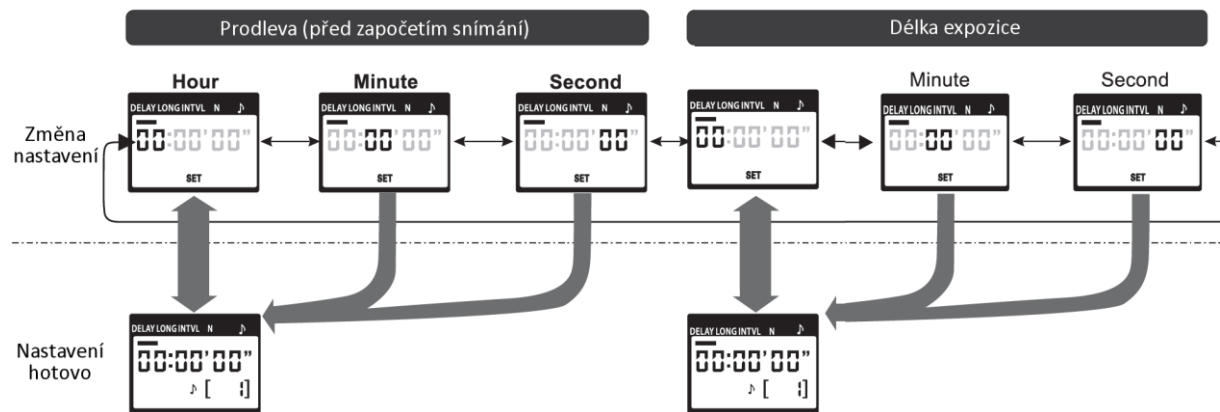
Prodleva (před započetím snímání)

Délka expozice

Hour

Minute

Second

Minute

Second

Změna nastavení

DELAY LONG INTVL N ♪
00:00'00"
SET

DELAY LONG INTVL N ♪
00:00'00"
SET

DELAY LONG INTVL N ♪
00:00'00"
SET

DELAY LONG INTVL N ♪
00:00'00"
SET

DELAY LONG INTVL N ♪
00:00'00"
SET

DELAY LONG INTVL N ♪
00:00'00"
SET

Nastavení hotovo

DELAY LONG INTVL N ♪
00:00'00"
♪ [ ]

DELAY LONG INTVL N ♪
00:00'00"
♪ [ ]